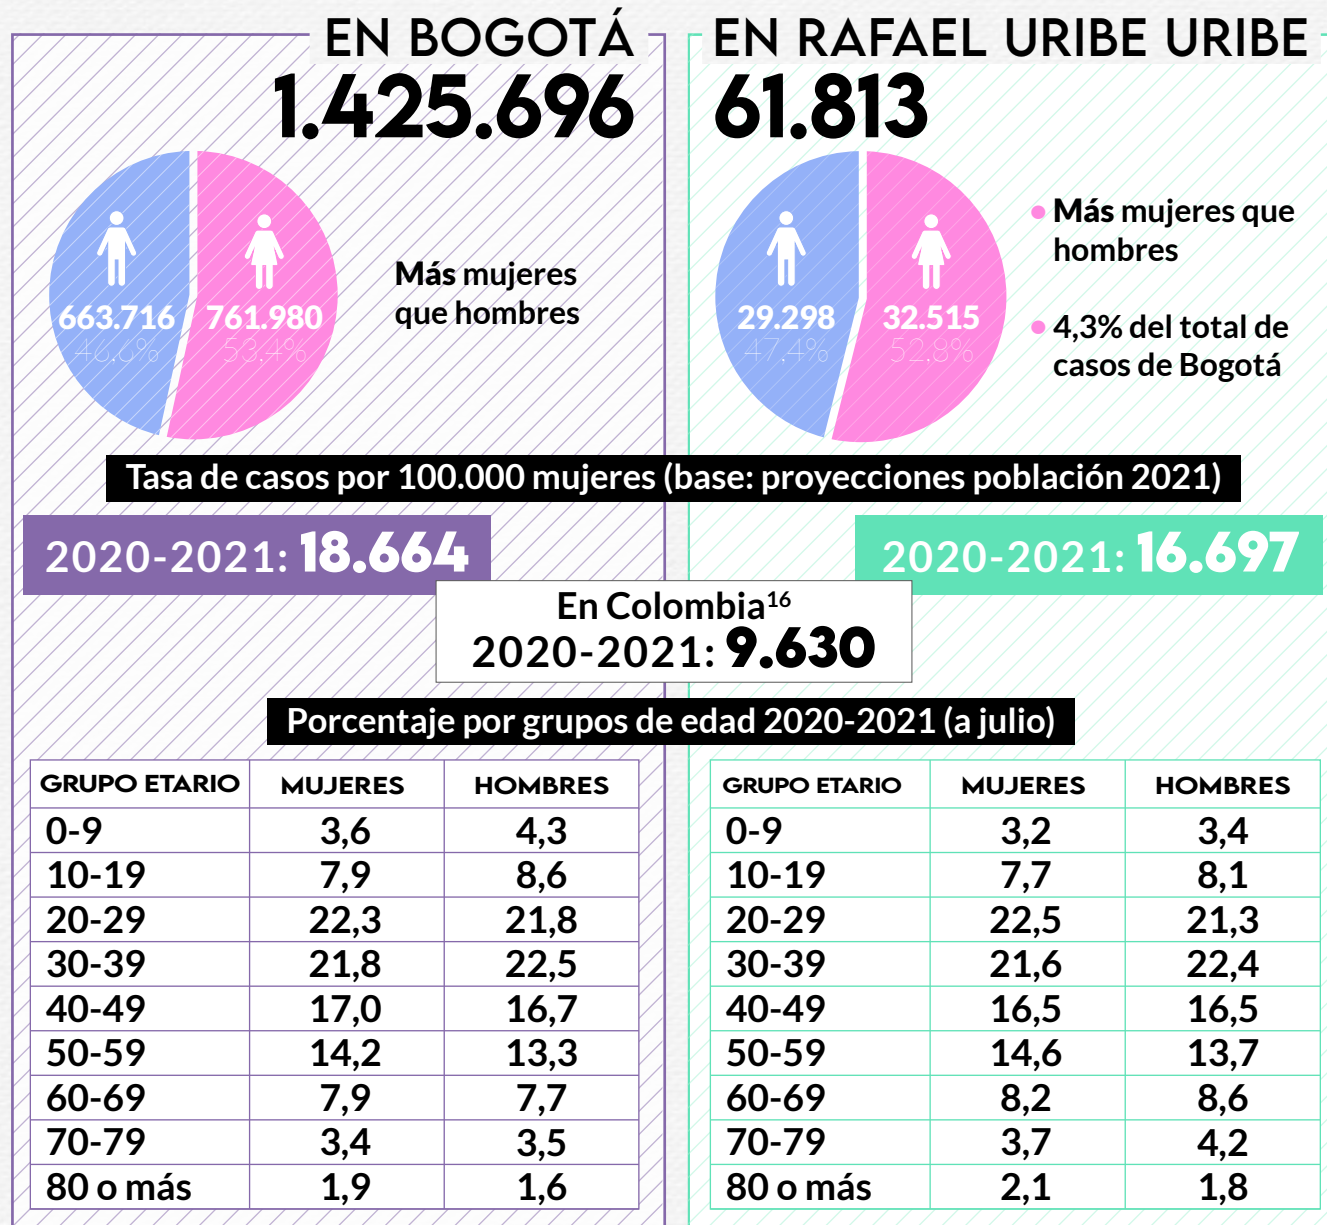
EN BOGOTÁ
1.425.696

663.716
46,6%

761.980
53,4%

Más mujeres que hombres

EN RAFAEL URIBE URIBE
61.813

29.298
47,4%

32.515
52,8%

Más mujeres que hombres

4,3% del total de casos de Bogotá

Tasa de casos por 100.000 mujeres (base: proyecciones población 2021)

2020-2021: 18.664

2020-2021: 16.697

En Colombia$^{16}$
2020-2021: 9.630

Porcentaje por grupos de edad 2020-2021 (a julio)

| GRUPO ETARIO | MUJERES | HOMBRES |
|---|---|---|
| 0-9 | 3,6 | 4,3 |
| 10-19 | 7,9 | 8,6 |
| 20-29 | 22,3 | 21,8 |
| 30-39 | 21,8 | 22,5 |
| 40-49 | 17,0 | 16,7 |
| 50-59 | 14,2 | 13,3 |
| 60-69 | 7,9 | 7,7 |
| 70-79 | 3,4 | 3,5 |
| 80 o más | 1,9 | 1,6 |

| GRUPO ETARIO | MUJERES | HOMBRES |
|---|---|---|
| 0-9 | 3,2 | 3,4 |
| 10-19 | 7,7 | 8,1 |
| 20-29 | 22,5 | 21,3 |
| 30-39 | 21,6 | 22,4 |
| 40-49 | 16,5 | 16,5 |
| 50-59 | 14,6 | 13,7 |
| 60-69 | 8,2 | 8,6 |
| 70-79 | 3,7 | 4,2 |
| 80 o más | 2,1 | 1,8 |